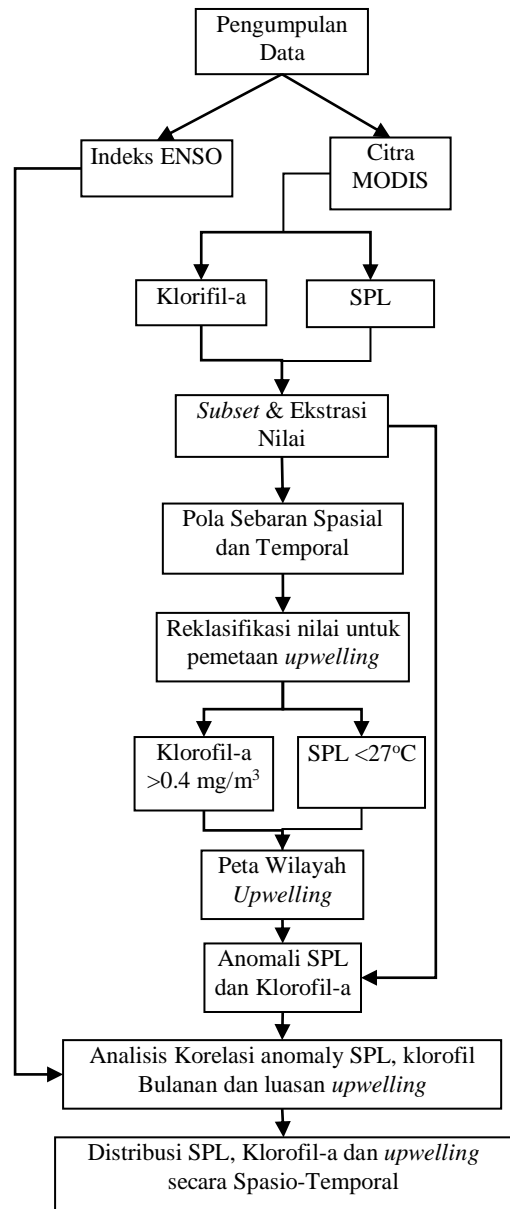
Pengumpulan Data

Indeks ENSO

Citra MODIS

Klorifil-a

SPL

Subset & Ekstrasi Nilai

Pola Sebaran Spasial dan Temporal

Reklasifikasi nilai untuk pemetaan upwelling

Klorofil-a >0.4 mg/m$^3$

SPL <27$^o$C

Peta Wilayah Upwelling

Anomali SPL dan Klorofil-a

Analisis Korelasi anomaly SPL, klorofil Bulanan dan luasan upwelling

Distribusi SPL, Klorofil-a dan upwelling secara Spasio-Temporal